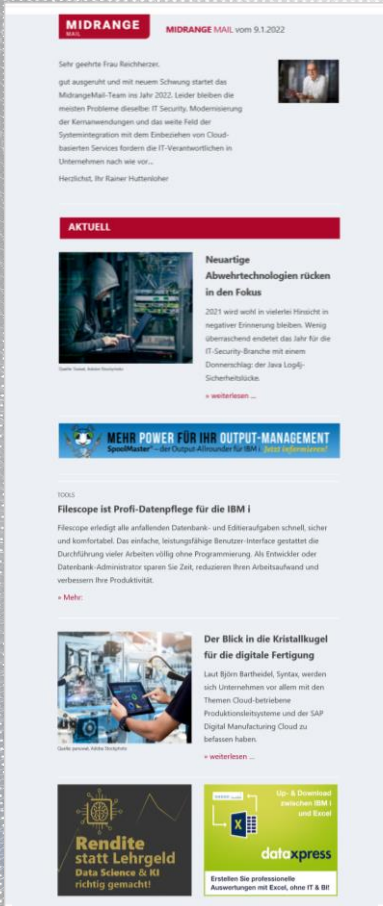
MIDRANGE MAIL

MIDRANGE MAIL vom 9.1.2022

Sehr geehrte Frau Reichherzer,

gut ausgeruht und mit neuem Schwung startet das MidrangeMail-Team ins Jahr 2022. Leider bleiben die meisten Probleme dieselbe: IT Security, Modernisierung der Kernanwendungen und das weite Feld der Systemintegration mit dem Einbeziehen von Cloud-basierten Services fordern die IT-Verantwortlichen in Unternehmen nach wie vor…

Herzlichst, Ihr Rainer Huttenloher

AKTUELL

Quelle: Sswat, Adobe Stockphoto

Neuartige Abwehrtechnologien rücken in den Fokus

2021 wird wohl in vielerlei Hinsicht in negativer Erinnerung bleiben. Wenig überraschend endetet das Jahr für die IT-Security-Branche mit einem Donnerschlag: der Java Log4j-Sicherheitslücke.

» weiterlesen …

MEHR POWER FÜR IHR OUTPUT-MANAGEMENT
SpoolMaster – der Output-Allrounder für IBM i. Jetzt informieren!

TOOLS

Filescope ist Profi-Datenpflege für die IBM i

Filescope erledigt alle anfallenden Datenbank- und Editieraufgaben schnell, sicher und komfortabel. Das einfache, leistungsfähige Benutzer-Interface gestattet die Durchführung vieler Arbeiten völlig ohne Programmierung. Als Entwickler oder Datenbank-Administrator sparen Sie Zeit, reduzieren Ihren Arbeitsaufwand und verbessern Ihre Produktivität.

» Mehr:

Quelle: panuwat, Adobe Stockphoto

Der Blick in die Kristallkugel für die digitale Fertigung

Laut Björn Bartheidel, Syntax, werden sich Unternehmen vor allem mit den Themen Cloud-betriebene Produktionsleitsysteme und der SAP Digital Manufacturing Cloud zu befassen haben.

» weiterlesen …

Rendite statt Lehrgeld
Data Science & KI richtig gemacht!

Up- & Download zwischen IBM i und Excel

dataxpress

Erstellen Sie professionelle Auswertungen mit Excel, ohne IT & BI!